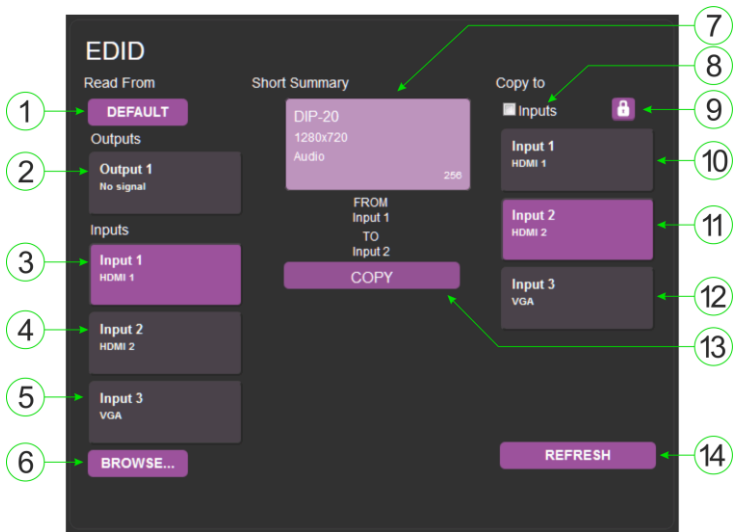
EDID

Read From

1 DEFAULT

Outputs

2 Output 1
No signal

Inputs

3 Input 1
HDMI 1

4 Input 2
HDMI 2

5 Input 3
VGA

6 BROWSE...

Short Summary

7

DIP-20
1280x720
Audio
256

FROM
Input 1
TO
Input 2

COPY

13

Copy to

8 Inputs

9

10 Input 1
HDMI 1

11 Input 2
HDMI 2

12 Input 3
VGA

14 REFRESH